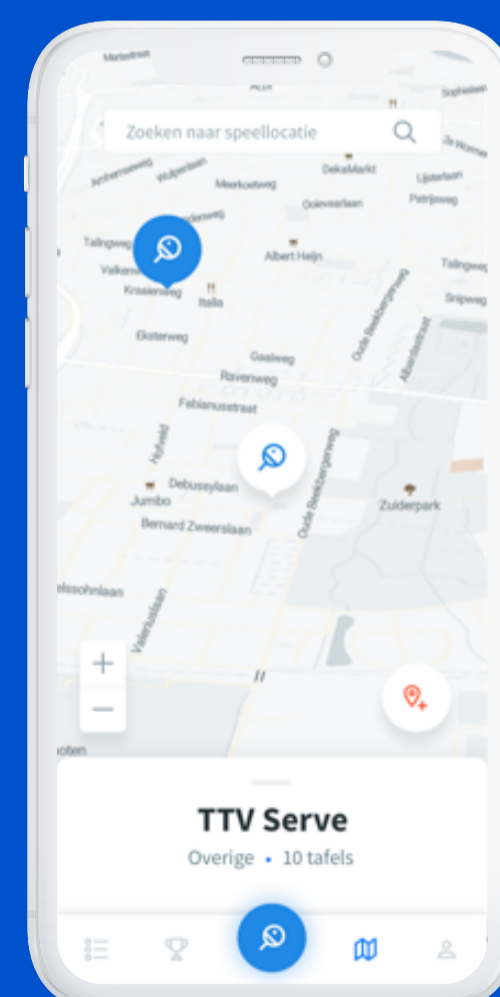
Zoeken naar speellocatie

Merelstraat
Sophialaan
De Wormer
Amberboomweg
Wulpenlaan
DekaMarkt
Lijsterlaan
Meerkoetweg
Patrijsweg
Ooievaarlaan
Talingweg
Albert Heijn
Valkenweg
Krasienweg
Italia
Talingweg
Snipweg
Eksterweg
Oude Beekbergerweg
Albertusstraat
Gaalweg
Ravenweg
Fabianusstraat
Hofveld
Oude Beekbergerweg
Debussylaan
Jumbo
Zuiderpark
Bernard Zweerslaan
elssohnlaan
Valeriuslaan
ooten

+
—

TTV Serve
Overige • 10 tafels